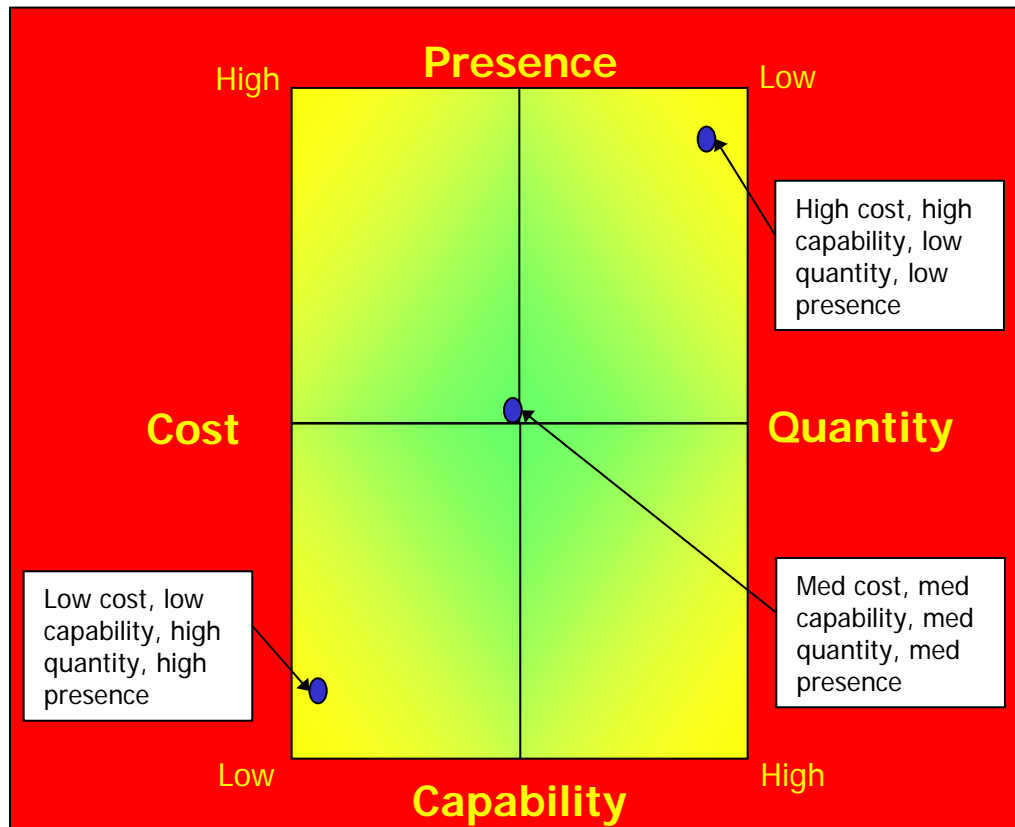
High

Presence

Low

High cost, high capability, low quantity, low presence

Cost

Quantity

Low cost, low capability, high quantity, high presence

Med cost, med capability, med quantity, med presence

Low

High

Capability